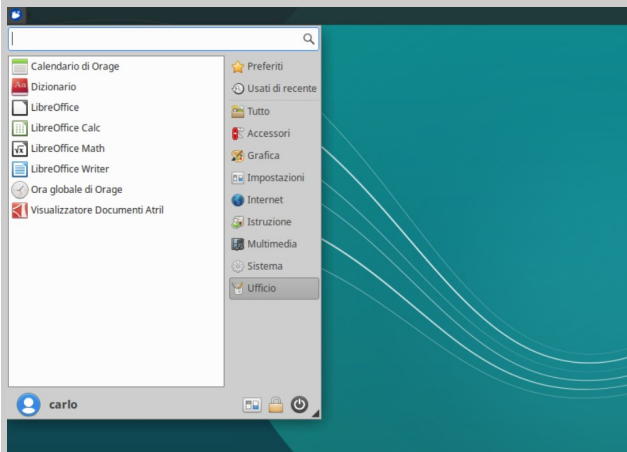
Calendario di Orage
Dizionario
LibreOffice
LibreOffice Calc
LibreOffice Math
LibreOffice Writer
Ora globale di Orage
Visualizzatore Documenti Atril

Preferiti
Usati di recente
Tutto
Accessori
Grafica
Impostazioni
Internet
Istruzione
Multimedia
Sistema
Ufficio

carlo